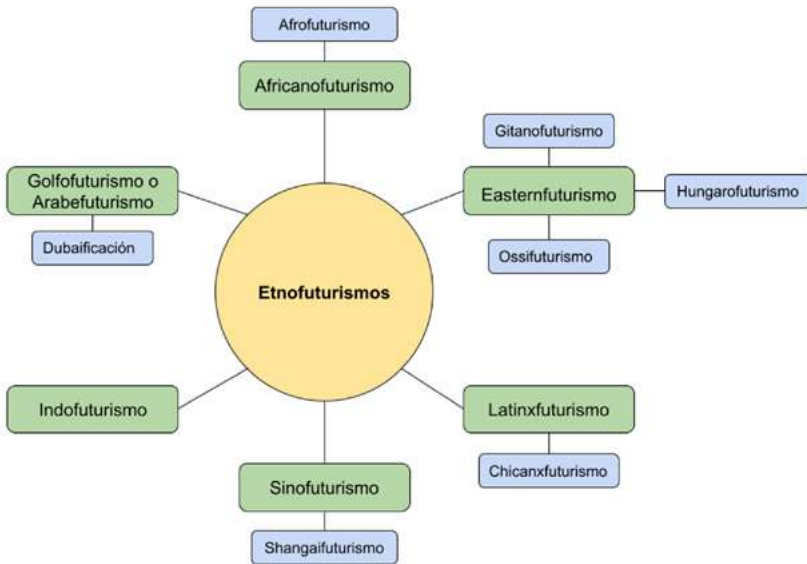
Afrofuturismo

Africanofuturismo

Gitanofuturismo

Golfofuturismo o Arabefuturismo

Easternfuturismo

Hungarofuturismo

Dubaificación

Ossifuturismo

Etnofuturismos

Indofuturismo

Latinxfuturismo

Chicanxfuturismo

Sinofuturismo

Shangaifuturismo